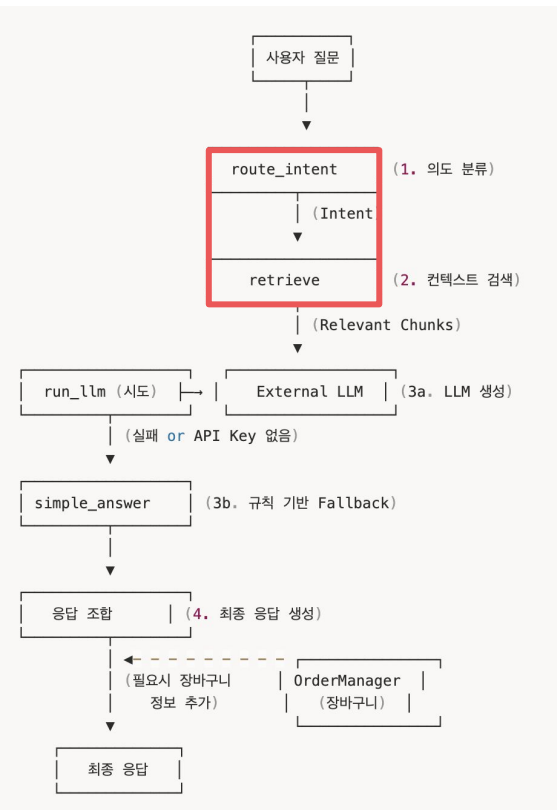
사용자 질문

route_intent (1. 의도 분류)

(Intent

retrieve (2. 컨텍스트 검색)

(Relevant Chunks)

run_llm (시도) External LLM (3a. LLM 생성)

(실패 or API Key 없음)

simple_answer (3b. 규칙 기반 Fallback)

응답 조합 (4. 최종 응답 생성)

(필요시 장바구니 정보 추가)

OrderManager (장바구니)

최종 응답